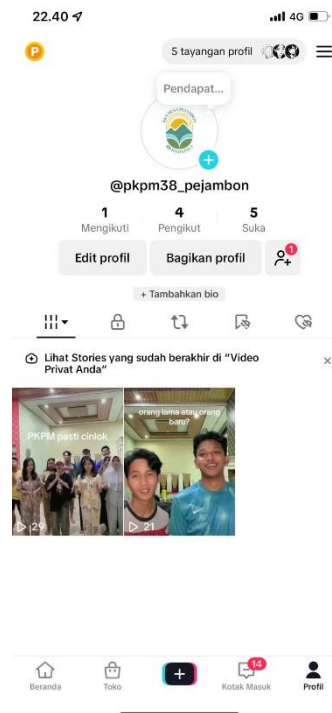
22.40
4G

P

5 tayangan profil

Pendapat...

@pkpm38_pejambon

1
Mengikuti

4
Pengikut

5
Suka

Edit profil

Bagikan profil

1

+ Tambahkan bio

Lihat Stories yang sudah berakhir di "Video Privat Anda"

×

PKPM pasti cinlok

29

orang lama atau orang baru?

21

Beranda

Toko

+

14

Kotak Masuk

Profil